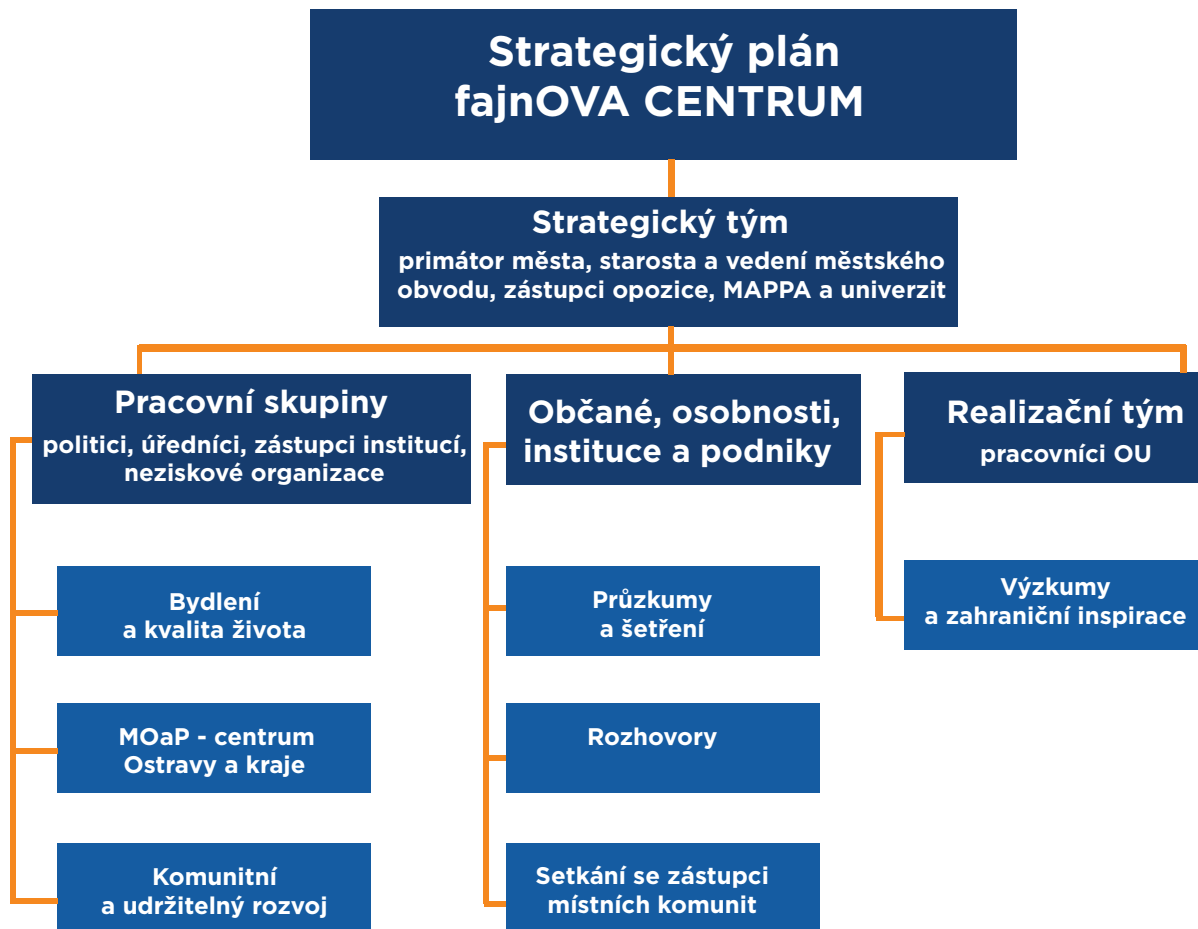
Strategický plán
fajnOVA CENTRUM

Strategický tým
primátor města, starosta a vedení městského obvodu, zástupci opozice, MAPPA a univerzit

Pracovní skupiny
politici, úředníci, zástupci institucí, neziskové organizace

Bydlení a kvalita života

MOaP - centrum Ostravy a kraje

Komunitní a udržitelný rozvoj

Občané, osobnosti, instituce a podniky

Průzkumy a šetření

Rozhovory

Setkání se zástupci místních komunit

Realizační tým
pracovníci OU

Výzkumy a zahraniční inspirace